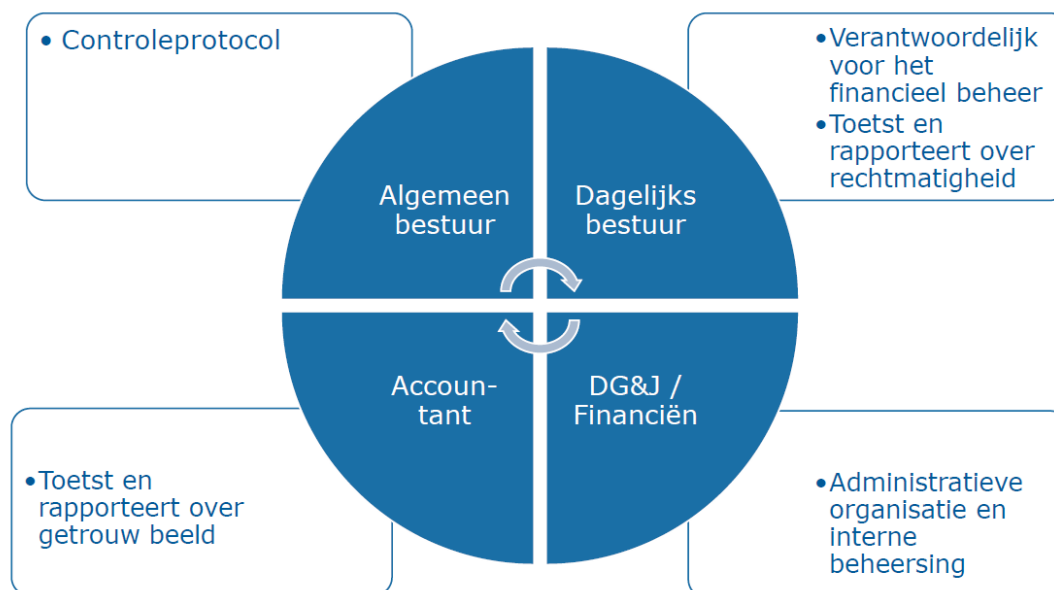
• Controleprotocol

•Verantwoordelijk voor het financieel beheer
•Toetst en rapporteert over rechtmatigheid

Algemeen bestuur

Dagelijks bestuur

Accountant

DG&J / Financiën

•Toetst en rapporteert over getrouw beeld

•Administratieve organisatie en interne beheersing